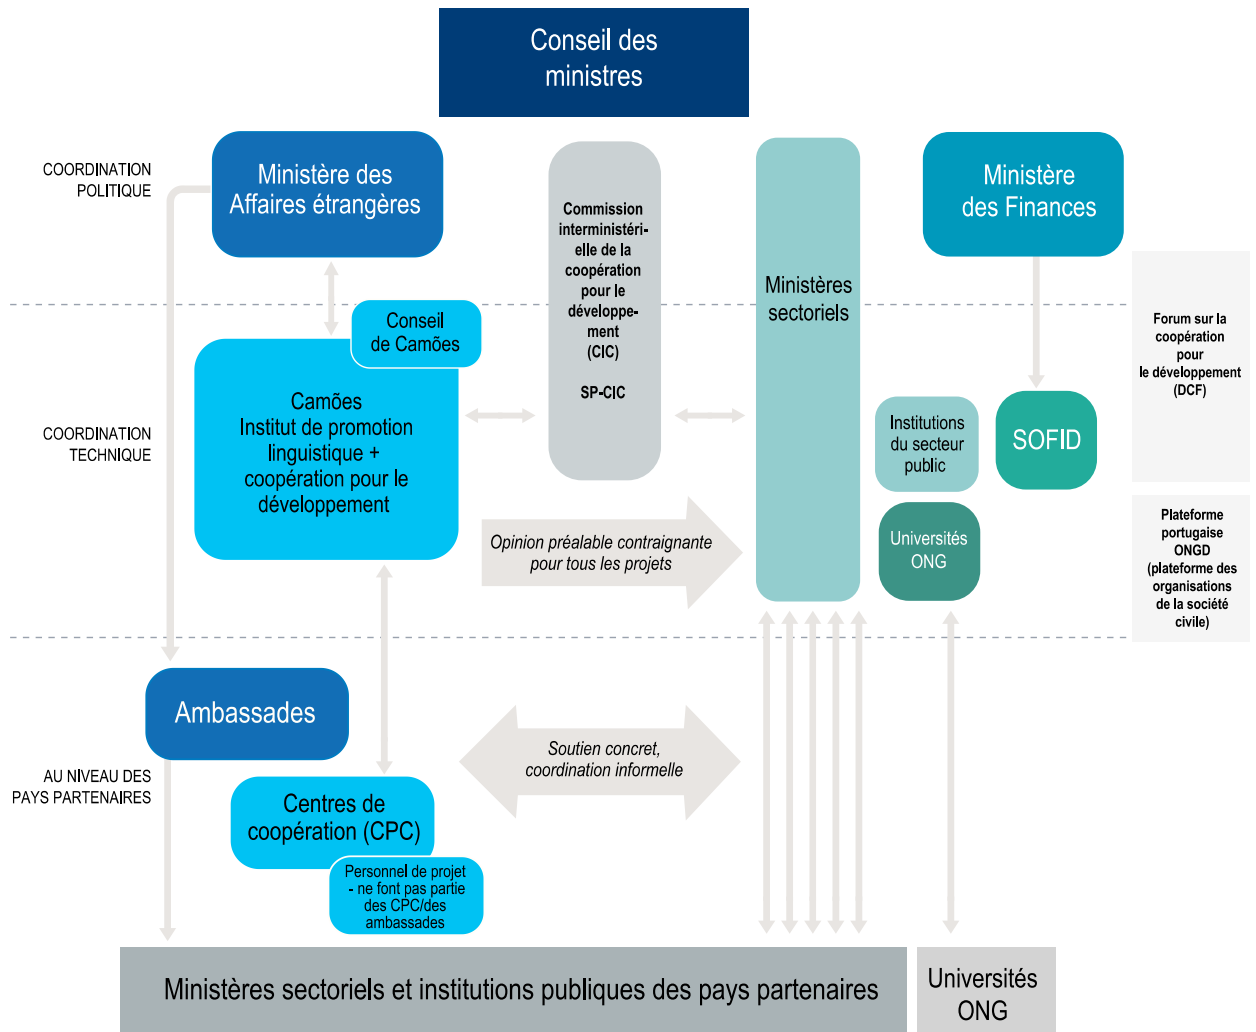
Conseil des ministres

COORDINATION POLITIQUE

Ministère des Affaires étrangères

Commission interministérielle de la coopération pour le développement (CIC)

SP-CIC

Ministères sectoriels

Ministère des Finances

Forum sur la coopération pour le développement (DCF)

Conseil de Camões

COORDINATION TECHNIQUE

Camões Institut de promotion linguistique + coopération pour le développement

Institutions du secteur public

SOFID

Opinion préalable contraignante pour tous les projets

Universités ONG

Plateforme portugaise ONGD (plateforme des organisations de la société civile)

Ambassades

AU NIVEAU DES PAYS PARTENAIRES

Soutien concret, coordination informelle

Centres de coopération (CPC)

Personnel de projet - ne font pas partie des CPC/des ambassades

Ministères sectoriels et institutions publiques des pays partenaires

Universités ONG